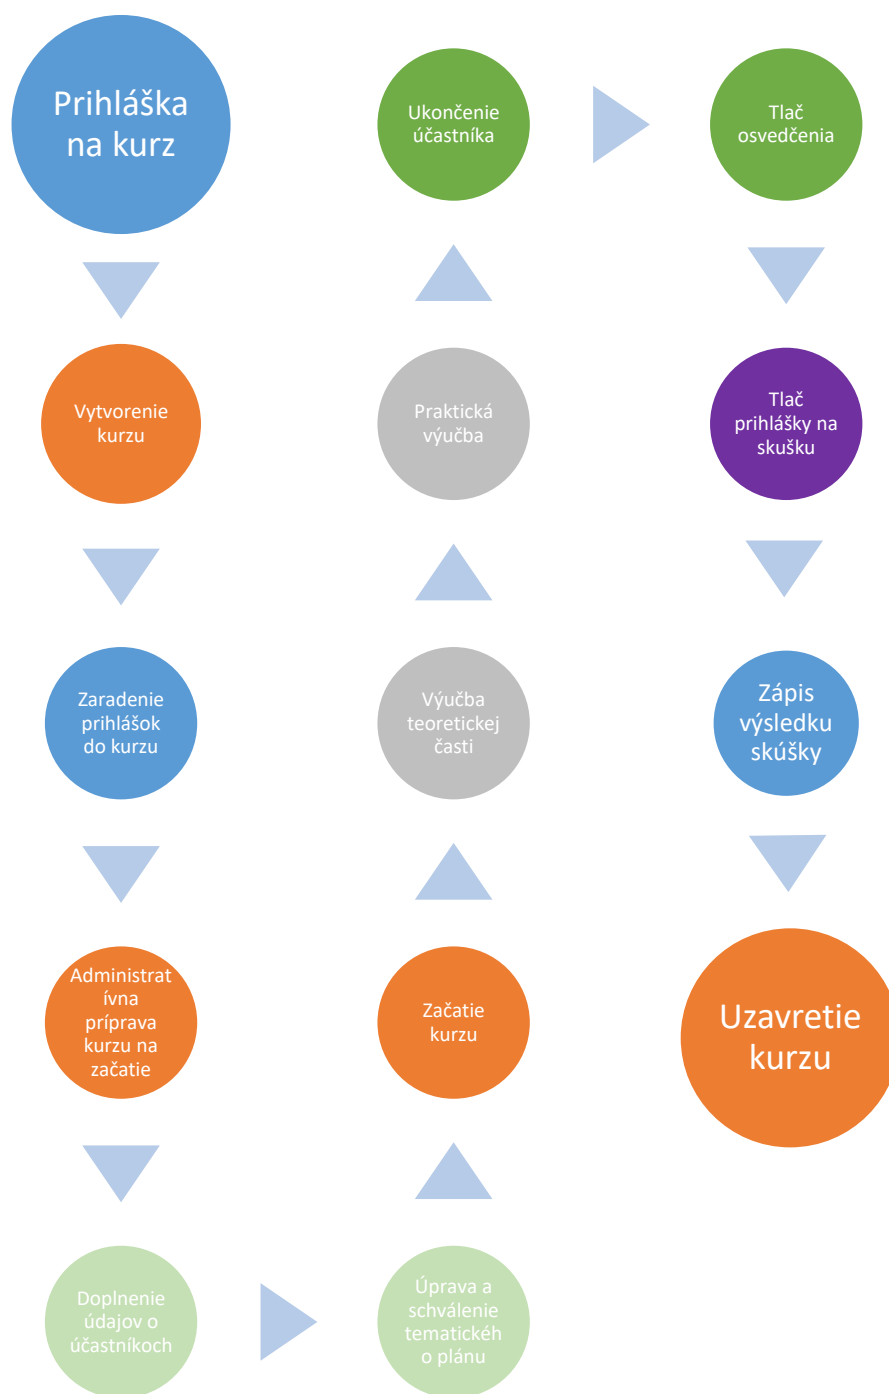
Prihláška na kurz

Vytvorenie kurzu

Zaradenie prihlášok do kurzu

Administratívna príprava kurzu na začatie

Doplnenie údajov o účastníkoch

Úprava a schválenie tematickéh o plánu

Začatie kurzu

Výučba teoretickej časti

Praktická výučba

Ukončenie účastníka

Tlač osvedčenia

Tlač prihlášky na skušku

Zápis výsledku skúšky

Uzavretie kurzu